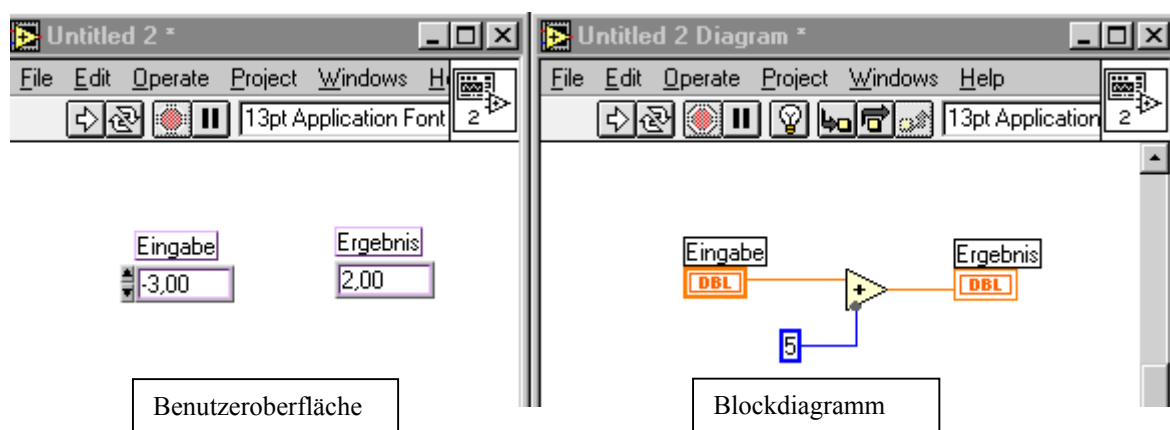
Untitled 2 *

File Edit Operate Project Windows He

13pt Application Font

2

Eingabe

-3,00

Ergebnis

2,00

Benutzeroberfläche

Untitled 2 Diagram *

File Edit Operate Project Windows Help

13pt Application

2

Eingabe

DBL

+

Ergebnis

DBL

5

Blockdiagramm